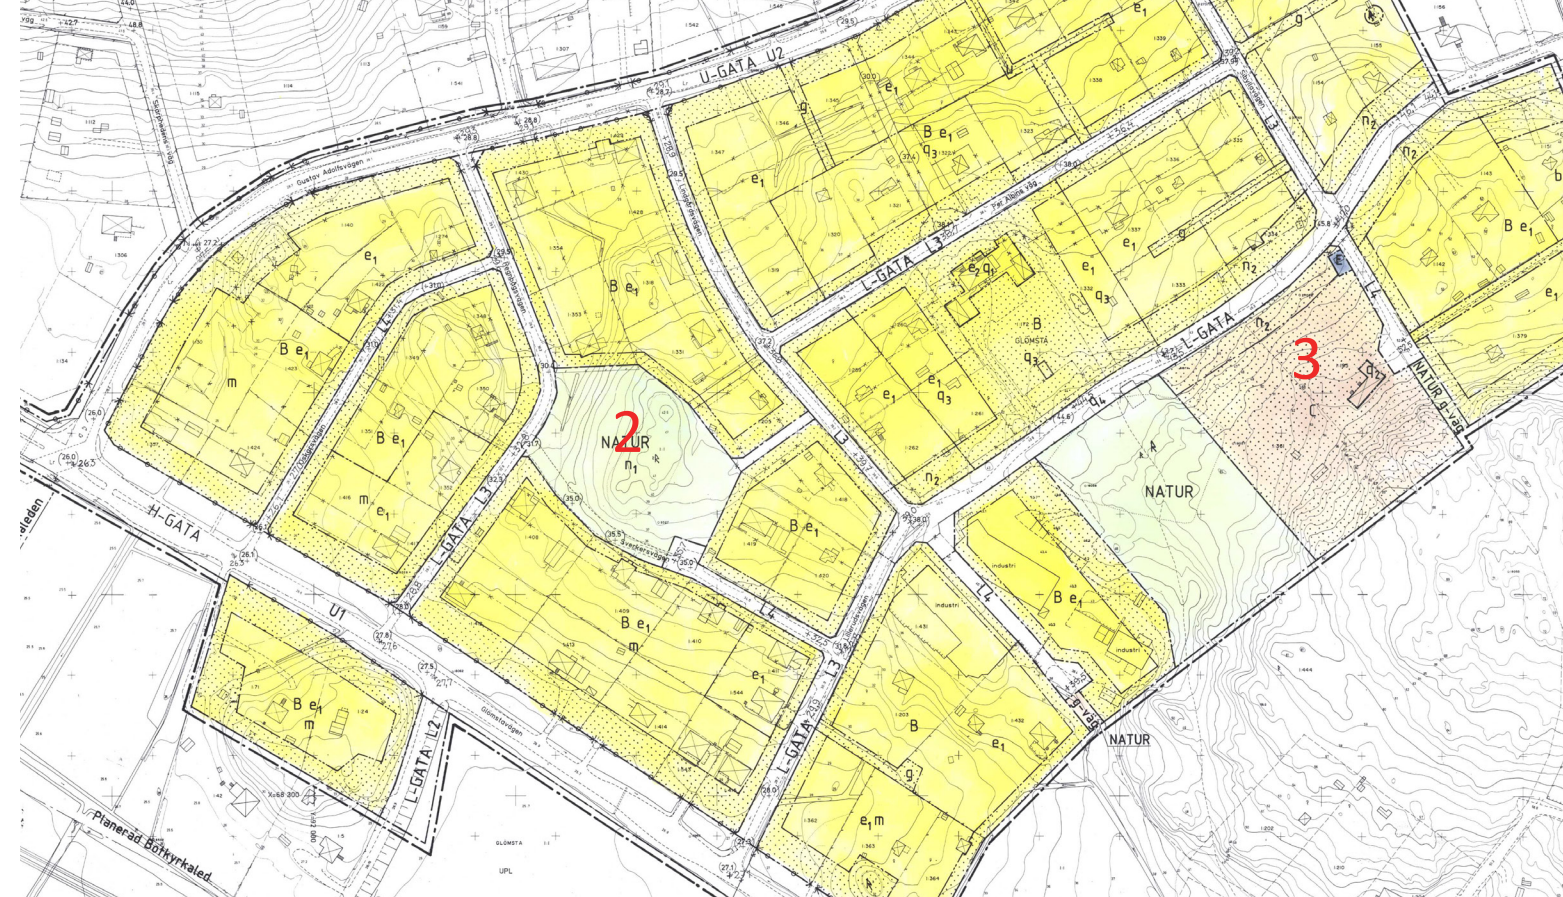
U-GATA U2
e$_1$
g
e$_1$
B e$_1$
q$_3$
e$_1$
Gustav Adolfsvägen
Per Albins väg
L-GATA L3
e$_1$
B e$_1$
e$_2$ q$_1$
e$_1$
g
n$_2$
e$_1$
q$_3$
n$_2$
n$_2$
B e$_1$
e$_1$
B e$_1$
m
B
GLÖMSTA
q$_3$
L-GATA
n$_2$
3
q$_2$
C
NATUR g-väg
L4
E
B e$_1$
m
e$_1$
e$_1$
q$_3$
e$_1$
q$_4$
2
NATUR
n$_1$
L3
n$_2$
NATUR
H-GATA
L-GATA L3
B e$_1$
B e$_1$
industri
industri
B e$_1$
industri
Svarbacksvägen
L4
B e$_1$
m
e$_1$
U1
B e$_1$
m
Glömstavägen
L-GATA L2
L-GATA L3
B
e$_1$
g-väg
NATUR
g
e$_1$m
Planerad Botkyrkaled
GLÖMSTA
UPL